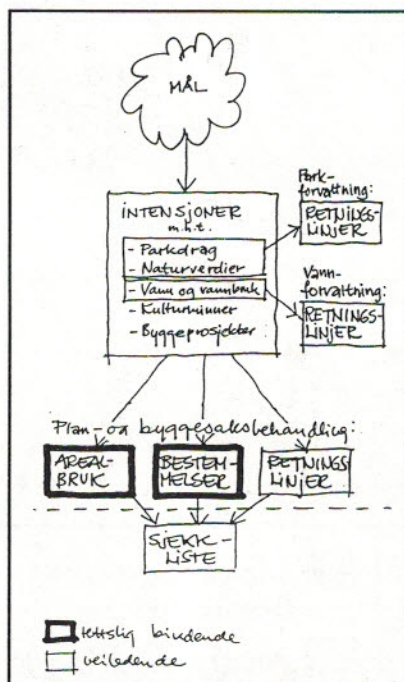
MÅL

INTENSJONER m.h.t.
- Parkdrag
- Naturverdier
- Vann og vannbruk
- Kulturminner
- Byggeprosjekter

Park-forvaltning:
RETNINGS-LINJER

Vann-forvaltning:
RETNINGS-LINJER

Plan- og byggesaksbehandling:

AREAL-BRUK

BESTEM-MELSER

RETNINGS-LINJER

SJEKK-LISTE

rettslig bindende
veiledende